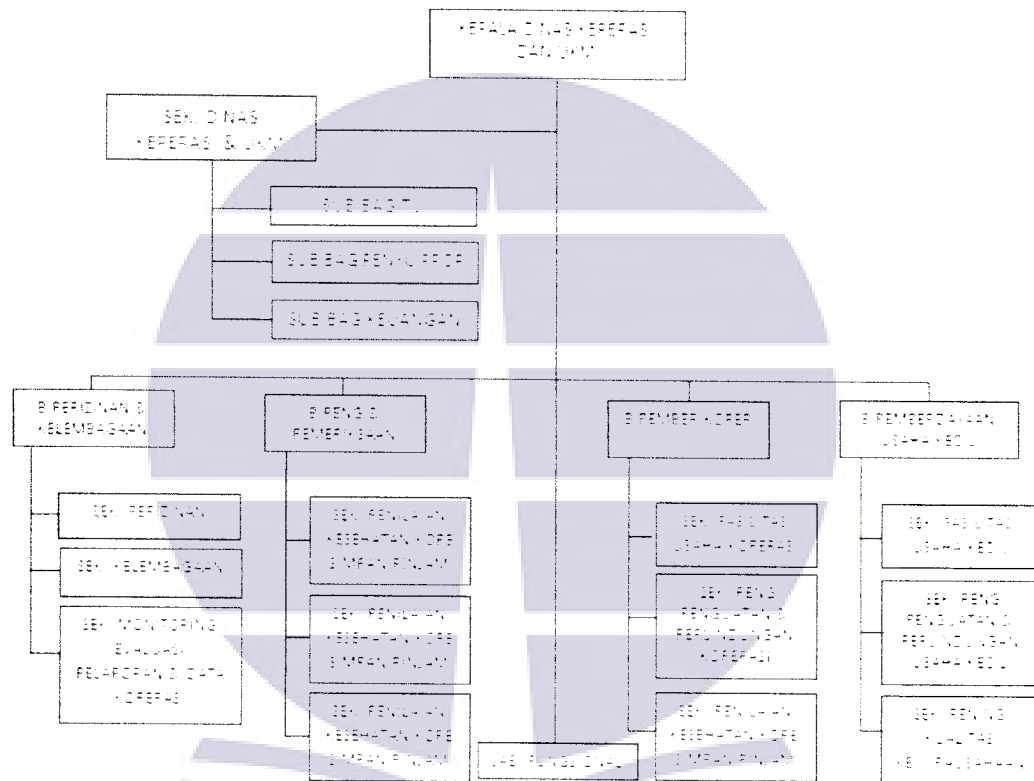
KEPALA DINAS KOPERASI DAN UKM

SEK DINAS KOPERASI & UKM

SUB BAG TU

SUB BAG PENY PROG

SUB BAG KEUANGAN

B PERIZINAN & KELEMBAGAAN

SEK PERIZINAN

SEK KELEMBAGAAN

SEK MONITORING EVALUASI PELAPORAN & DATA KOPERASI

B PENG & PEMERIKSAAN

SEK PENILAIAN KESEHATAN KOPERASI SIMPAN PINJAM

SEK PENILAIAN KESEHATAN KOPERASI SIMPAN PINJAM

SEK PENILAIAN KESEHATAN KOPERASI SIMPAN PINJAM

UPT PENGAWASAN

B PEMBER KOPER

SEK FASILITASI USAHA KOPERASI

SEK PENG PENGUATAN & PERLINDUNGAN KOPERASI

SEK PENILAIAN KESEHATAN KOPERASI SIMPAN PINJAM

B PEMBERDAYAAN USAHA KECIL

SEK FASILITASI USAHA KECIL

SEK PENG PENGUATAN & PERLINDUNGAN USAHA KECIL

SEK PENING KUALITAS KELEMBAGAAN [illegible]